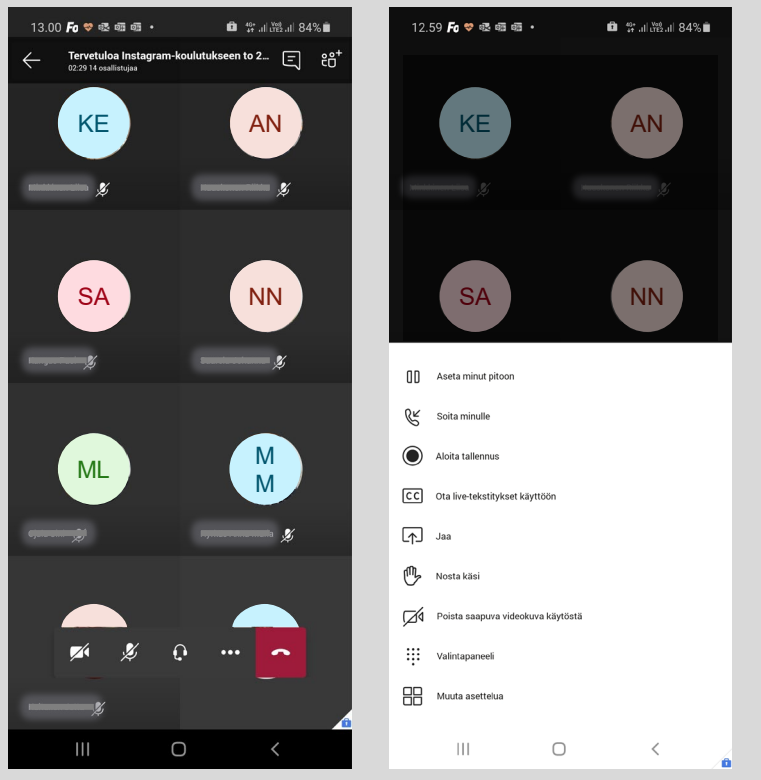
13.00 Fo 84%

Tervetuloa Instagram-koulutukseen to 2...
02:29 14 osallistujaa

KE
AN
SA
NN
ML
M M

12.59 Fo 84%

KE
AN
SA
NN

Aseta minut pitoon
Soita minulle
Aloita tallennus
Ota live-tekstitykset käyttöön
Jaa
Nosta käsi
Poista saapuva videokuva käytöstä
Valintapaneeli
Muuta asettelua